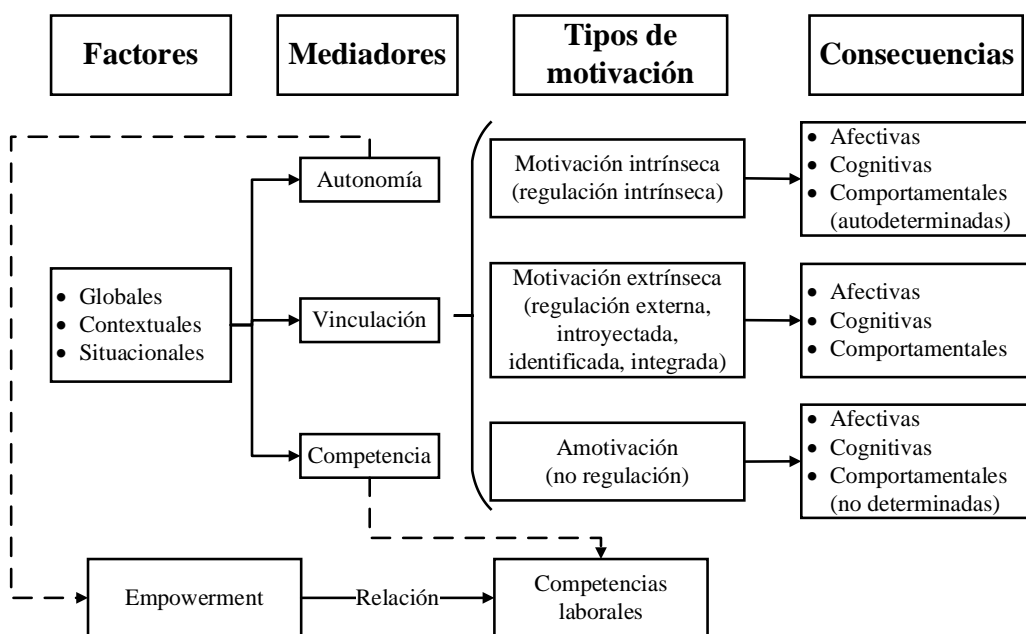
Factores

Mediadores

Tipos de motivación

Consecuencias

Autonomía

Vinculación

Competencia

- Globales
- Contextuales
- Situacionales

Motivación intrínseca (regulación intrínseca)

Motivación extrínseca (regulación externa, introyectada, identificada, integrada)

Amotivación (no regulación)

- Afectivas
- Cognitivas
- Comportamentales (autodeterminadas)

- Afectivas
- Cognitivas
- Comportamentales

- Afectivas
- Cognitivas
- Comportamentales (no determinadas)

Empowerment

Relación

Competencias laborales